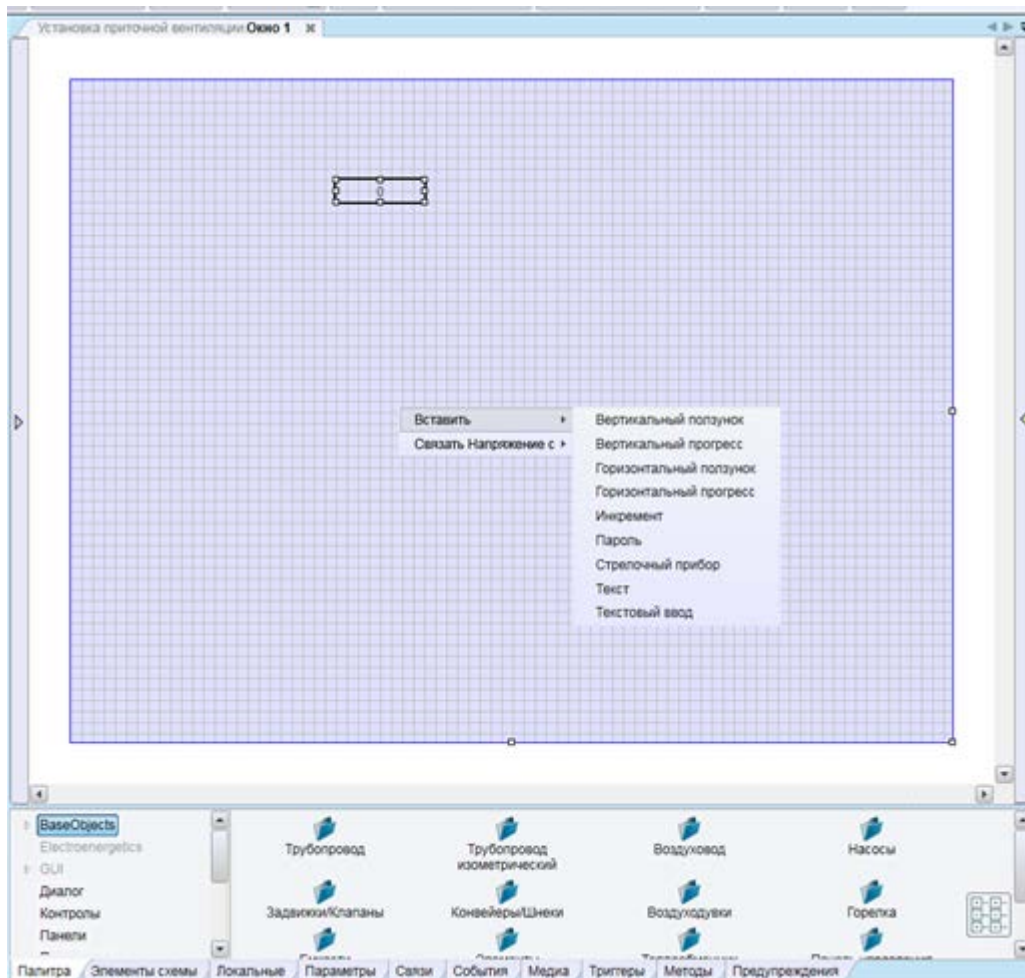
Установка приточной вентиляции Окно 1 ✕

0

Вставить
Связать Напряжение с

Вертикальный ползунок
Вертикальный прогресс
Горизонтальный ползунок
Горизонтальный прогресс
Инкремент
Пароль
Стрелочный прибор
Текст
Текстовый ввод

BaseObjects
Electroenergetics
GUI
Диалог
Контролы
Панели

Трубопровод
Трубопровод изометрический
Воздуховод
Насосы
Задвижки/Клапаны
Конвейеры/Шнеки
Воздуходувки
Горелка

Палитра
Элементы схемы
Локальные
Параметры
Связи
События
Медиа
Триггеры
Методы
Предупреждения